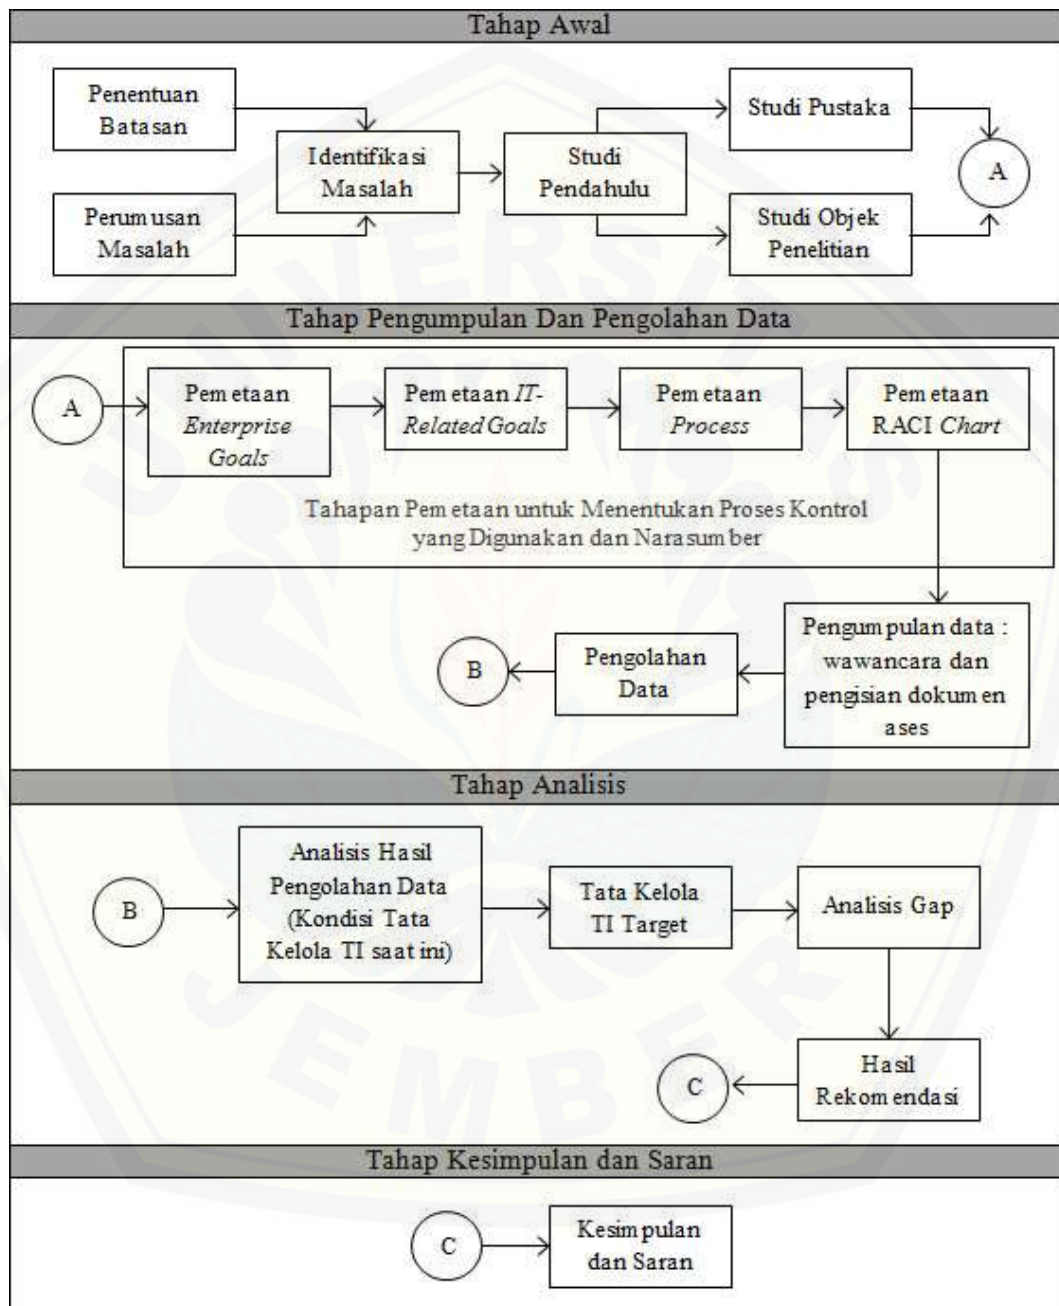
Tahap Awal

Penentuan Batasan

Perumusan Masalah

Identifikasi Masalah

Studi Pendahulu

Studi Pustaka

Studi Objek Penelitian

A

Tahap Pengumpulan Dan Pengolahan Data

A

Pemetaan *Enterprise Goals*

Pemetaan *IT-Related Goals*

Pemetaan *Process*

Pemetaan RACI *Chart*

Tahapan Pemetaan untuk Menentukan Proses Kontrol yang Digunakan dan Narasumber

Pengumpulan data : wawancara dan pengisian dokumen ases

Pengolahan Data

B

Tahap Analisis

B

Analisis Hasil Pengolahan Data (Kondisi Tata Kelola TI saat ini)

Tata Kelola TI Target

Analisis Gap

Hasil Rekomendasi

C

Tahap Kesimpulan dan Saran

C

Kesimpulan dan Saran